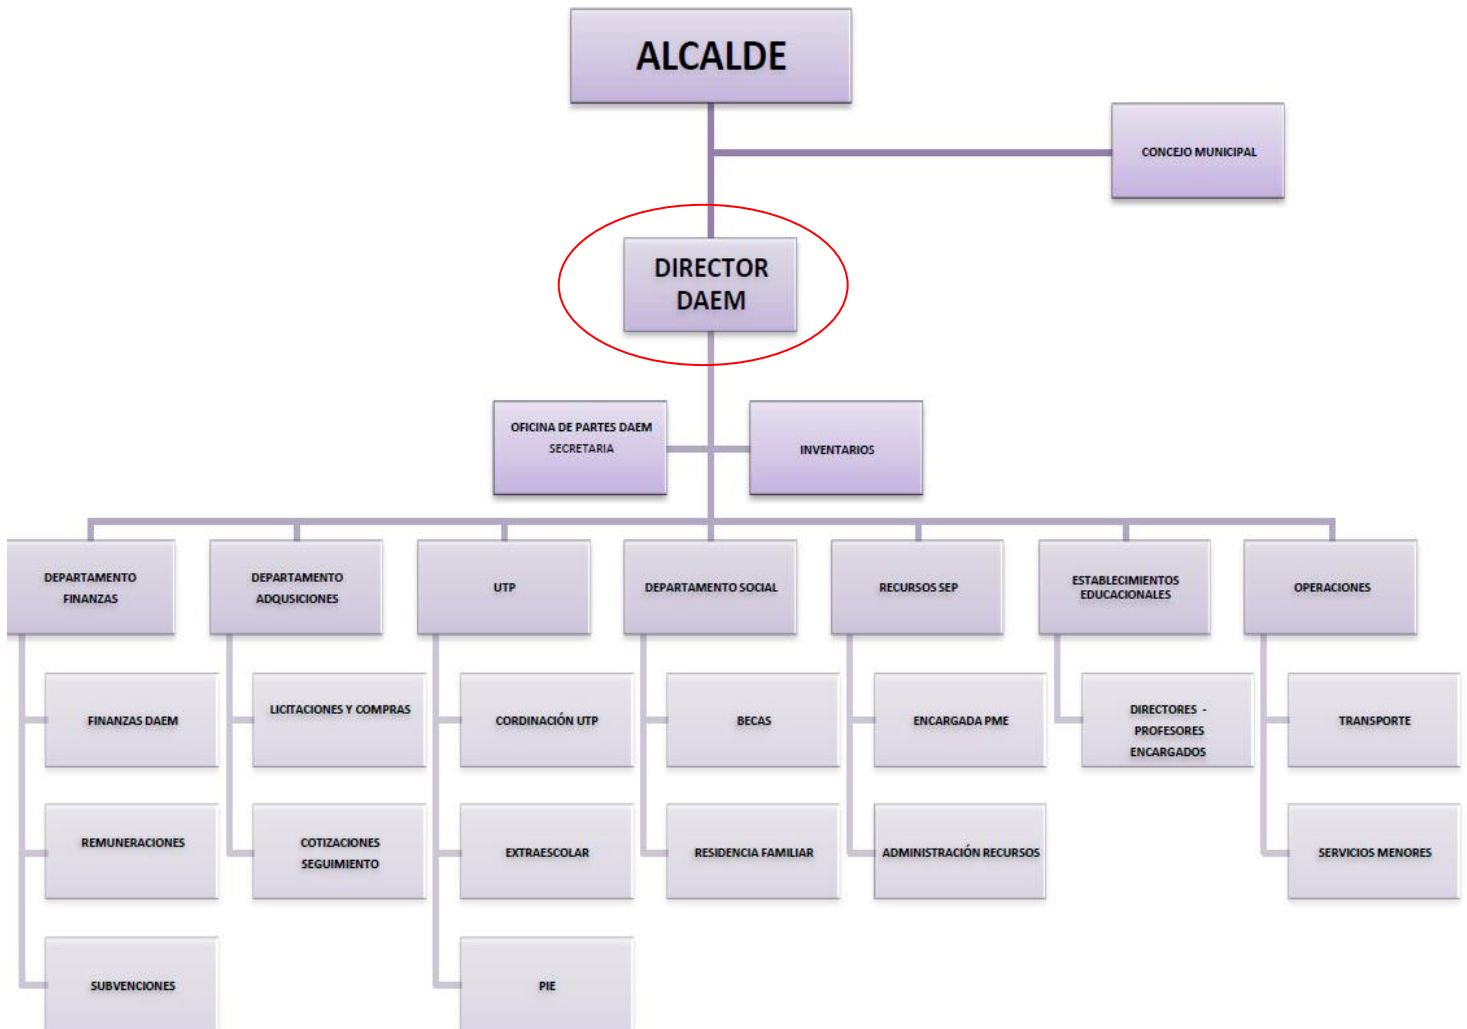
ALCALDE

CONCEJO MUNICIPAL

DIRECTOR DAEM

OFICINA DE PARTES DAEM SECRETARIA

INVENTARIOS

DEPARTAMENTO FINANZAS

FINANZAS DAEM

REMUNERACIONES

SUBVENCIONES

DEPARTAMENTO ADQUSICIONES

LICITACIONES Y COMPRAS

COTIZACIONES SEGUIMIENTO

UTP

CORDINACIÓN UTP

EXTRAESCOLAR

PIE

DEPARTAMENTO SOCIAL

BECAS

RESIDENCIA FAMILIAR

RECURSOS SEP

ENCARGADA PME

ADMINISTRACIÓN RECURSOS

ESTABLECIMIENTOS EDUCACIONALES

DIRECTORES - PROFESORES ENCARGADOS

OPERACIONES

TRANSPORTE

SERVICIOS MENORES